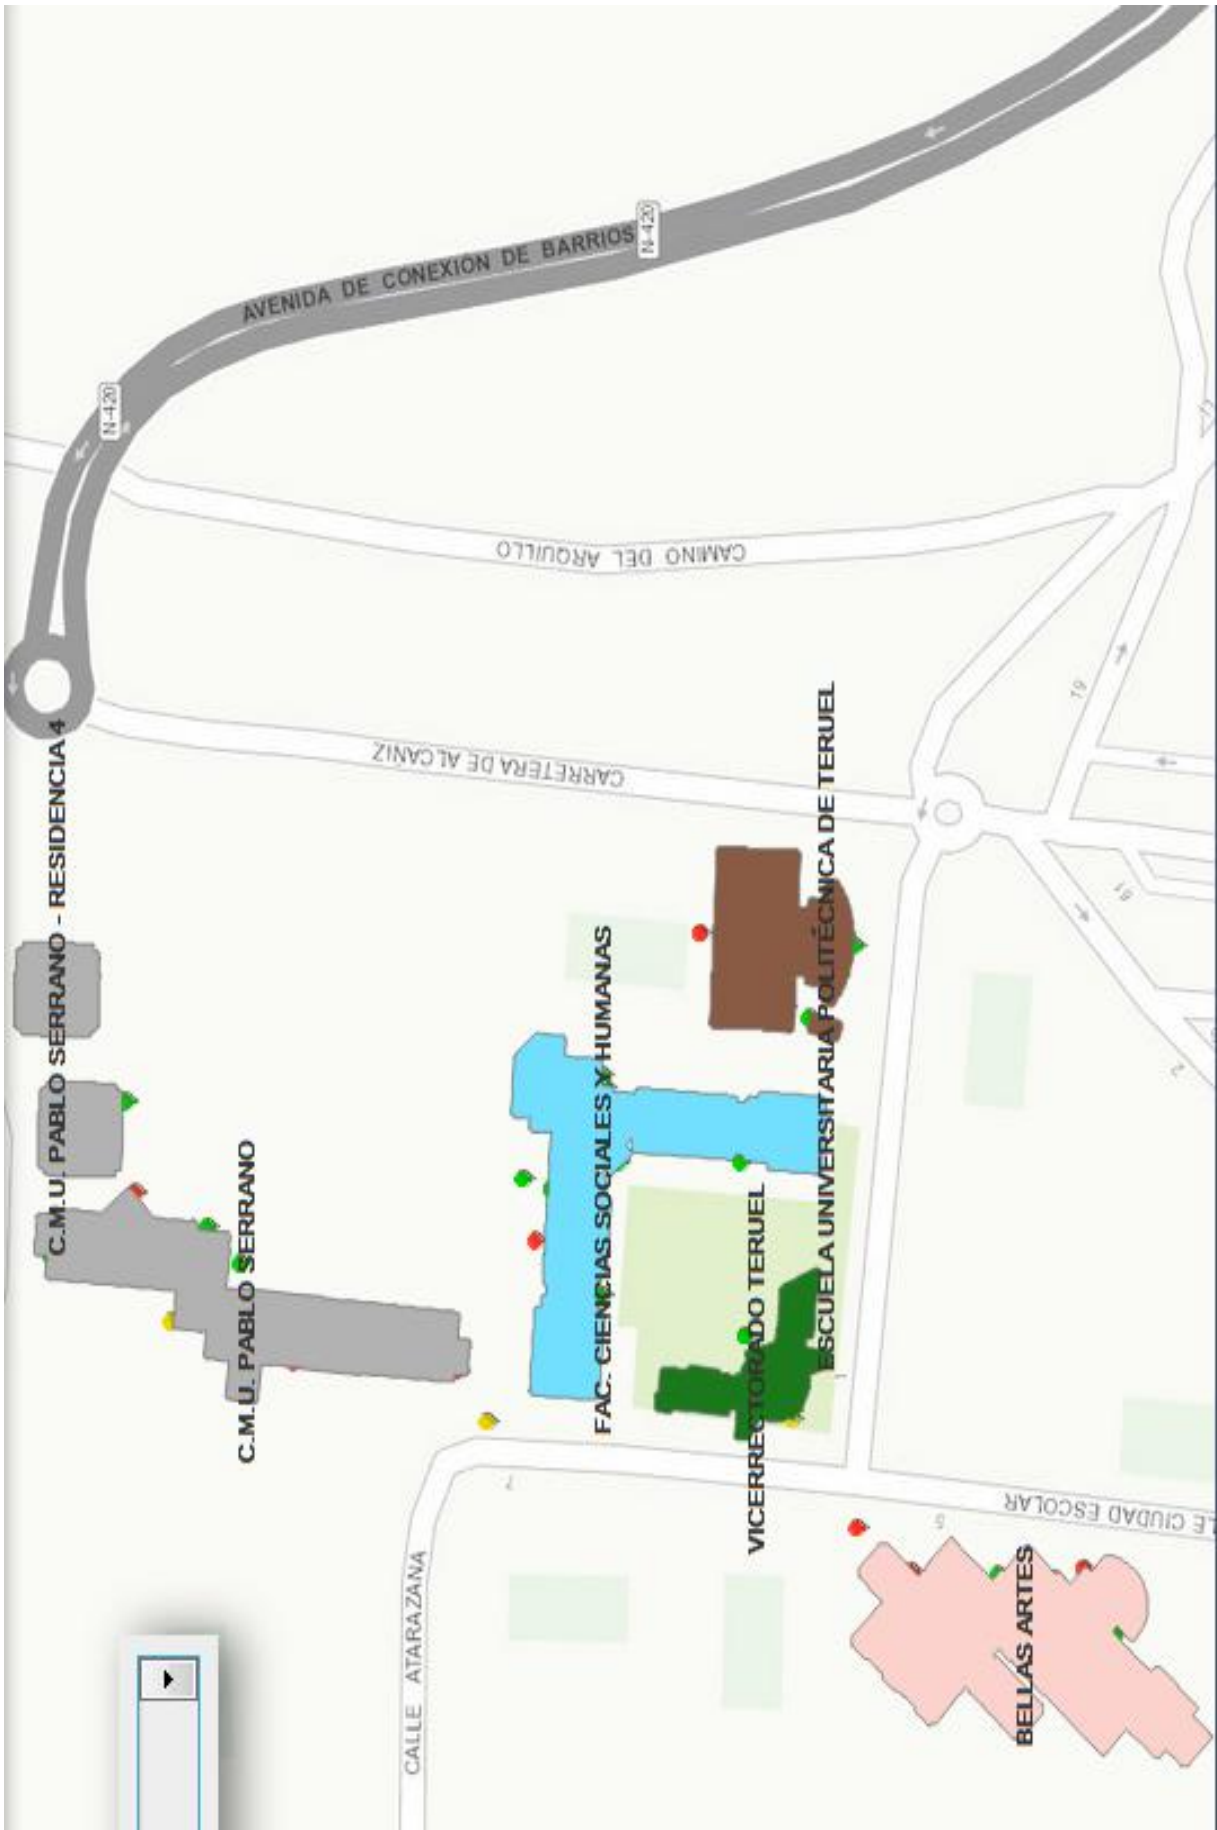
AVENIDA DE CONEXION DE BARRIOS
N-420
N-420
CAMINO DEL ARQUILLO
CARRETERA DE ALCAÑIZ
19
61
2
C.M.U. PABLO SERRANO - RESIDENCIA 4
C.M.U. PABLO SERRANO
FAC. CIENCIAS SOCIALES Y HUMANAS
ESCUELA UNIVERSITARIA POLITÉCNICA DE TERUEL
VICERRECTORADO TERUEL
1
7
5
LE CIUDAD ESCOLAR
CALLE ATARAZANA
BELLAS ARTES